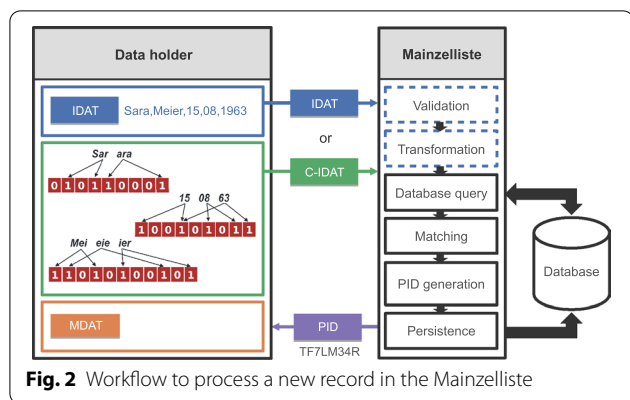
Data holder

IDAT Sara,Meier,15,08,1963

Sar ara

0 1 0 1 1 0 0 0 1

15 08 63

1 0 0 1 0 1 0 1 1

Mei eie ier

1 1 0 1 0 1 0 1 0 0 1 0 1

MDAT

IDAT

or

C-IDAT

PID

TF7LM34R

Mainzelliste

Validation

Transformation

Database query

Matching

PID generation

Persistence

Database

**Fig. 2** Workflow to process a new record in the Mainzelliste